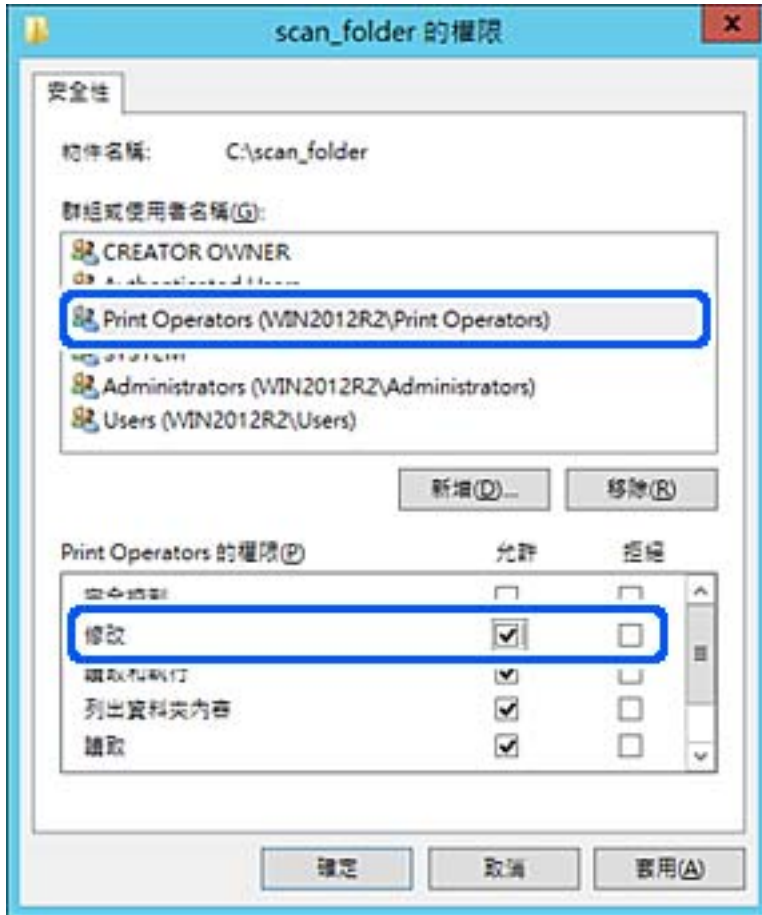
scan_folder 的權限

×

安全性

物件名稱: C:\scan_folder

群組或使用者名稱(G):

CREATOR OWNER

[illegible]

Print Operators (WIN2012R2\Print Operators)

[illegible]

Administrators (WIN2012R2\Administrators)

Users (WIN2012R2\Users)

新增(D)... 移除(R)

Print Operators 的權限(P) 允許 拒絕

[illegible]

修改

讀取和執行

列出資料夾內容

讀取

確定 取消 套用(A)